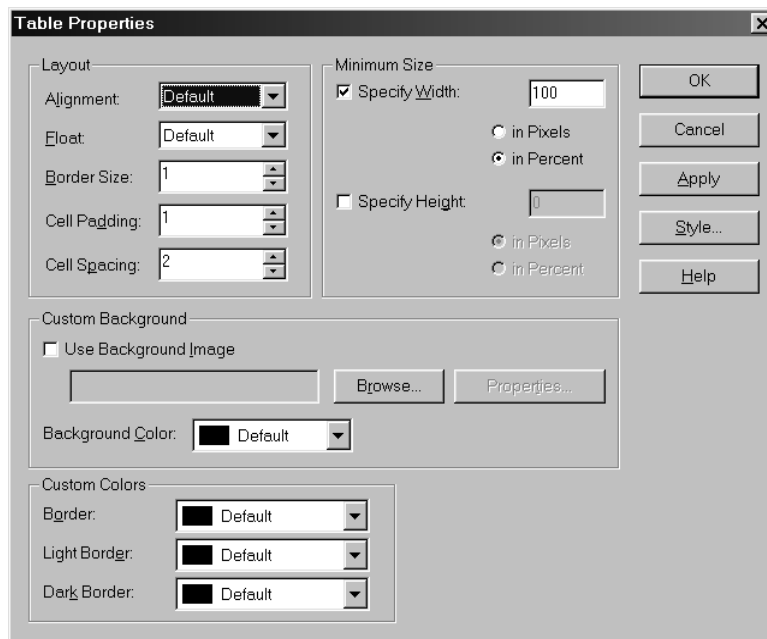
Table Properties

Layout
Alignment: Default
Float: Default
Border Size: 1
Cell Padding: 1
Cell Spacing: 2

Minimum Size
Specify Width: 100
in Pixels
in Percent
Specify Height: 0
in Pixels
in Percent

OK
Cancel
Apply
Style...
Help

Custom Background
Use Background Image
Browse...
Properties...
Background Color: Default

Custom Colors
Border: Default
Light Border: Default
Dark Border: Default